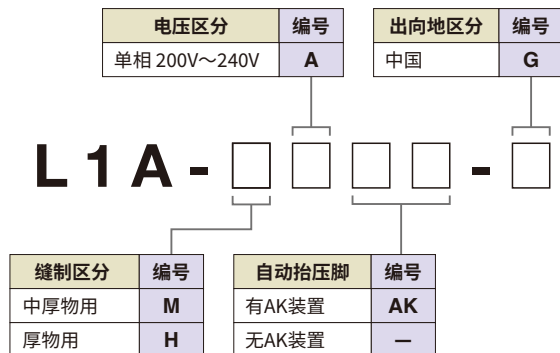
| 电压区分 | 编号 |
|---|---|
| 单相 200V～240V | A |

| 出向地区分 | 编号 |
|---|---|
| 中国 | G |

L 1 A - □ □ □ □ - □

| 缝制区分 | 编号 |
|---|---|
| 中厚物用 | M |
| 厚物用 | H |

| 自动抬压脚 | 编号 |
|---|---|
| 有AK装置 | AK |
| 无AK装置 | — |